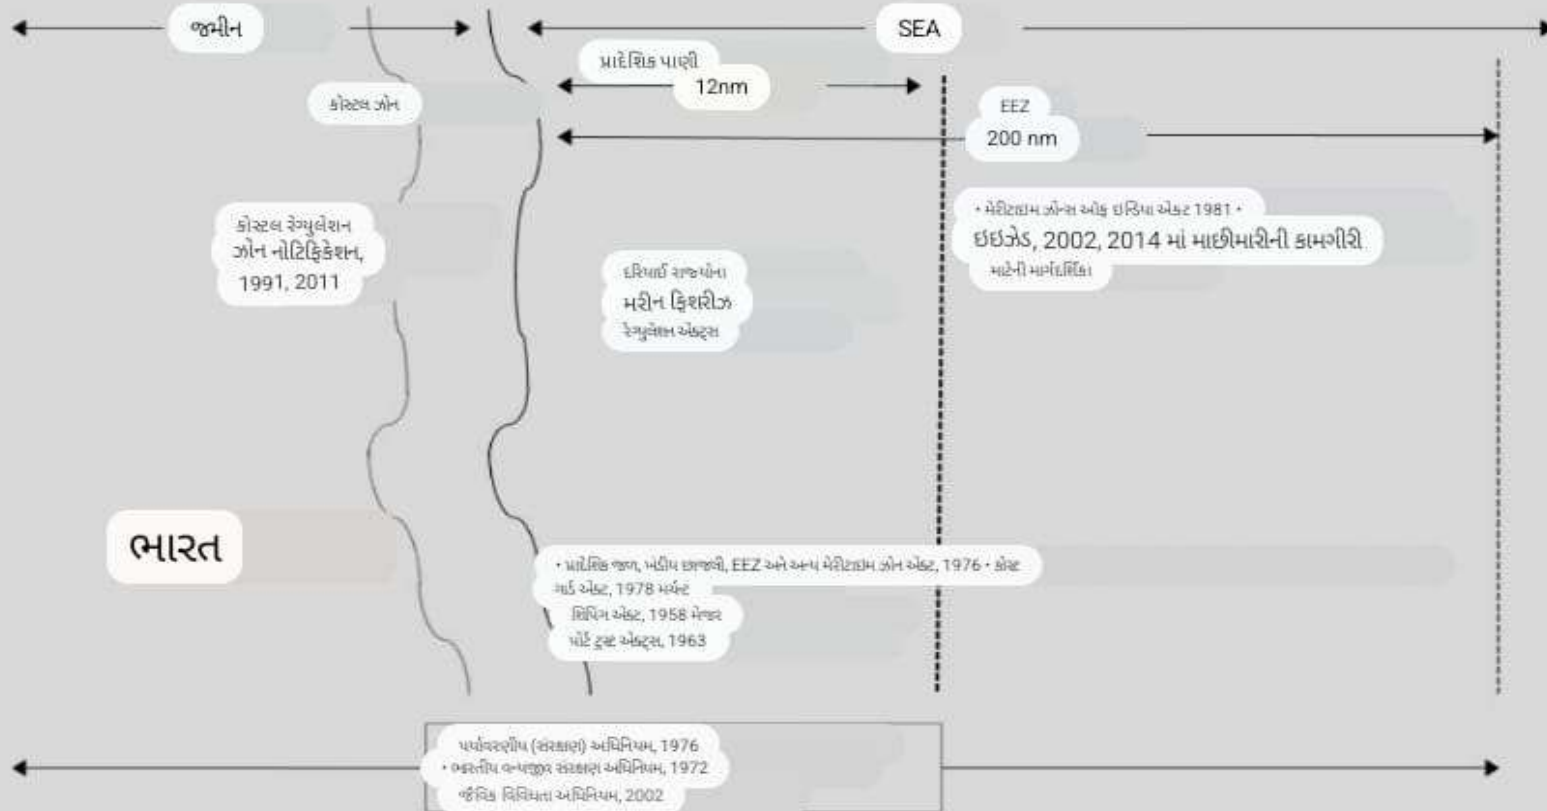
જમીન

SEA

પ્રાદેશિક પાણી

12nm

કોસ્ટલ ઝોન

EEZ

200 nm

કોસ્ટલ રેગ્યુલેશન ઝોન નોટિફિકેશન, 1991, 2011

• મેરિટાઇમ ઝોન્સ ઓફ ઇન્ડિયા એક્ટ 1981 • ઇઇઝેડ, 2002, 2014 માં માછીમારીની કામગીરિ માટેની માર્ગદર્શિકા

દરિયાઈ રાજ્યોના મરીન ફિશરીઝ રેગ્યુલેશન એક્ટ્સ

ભારત

• પ્રાદેશિક જળ, ખંડીય છાજલી, EEZ અને અન્ય મેરિટાઇમ ઝોન એક્ટ, 1976 • કોસ્ટ ગાર્ડ એક્ટ, 1978 મર્ચન્ટ શિપિંગ એક્ટ, 1958 મેજર પોર્ટ ટ્રસ્ટ એક્ટ્સ, 1963

પર્યાવરણીય (સંરક્ષણ) અધિનિયમ, 1976
• ભારતીય વન્યજીવ સંરક્ષણ અધિનિયમ, 1972
જૈવિક વિવિધતા અધિનિયમ, 2002